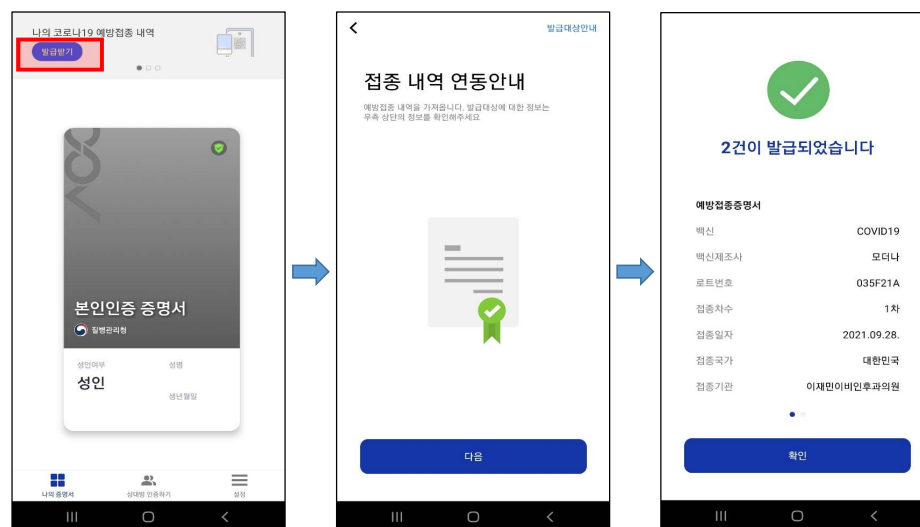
나의 코로나19 예방접종 내역

발급받기

본인인증 증명서

질병관리청

성인여부

성인

성명

생년월일

나의 증명서

상대방 인증하기

설정

<

발급대상안내

접종 내역 연동안내

예방접종 내역을 가져옵니다. 발급대상에 대한 정보는 우측 상단의 정보를 확인해주세요

다음

2건이 발급되었습니다

예방접종증명서

| 백신 | COVID19 |
|---|---|
| 백신제조사 | 모더나 |
| 로트번호 | 035F21A |
| 접종차수 | 1차 |
| 접종일자 | 2021.09.28. |
| 접종국가 | 대한민국 |
| 접종기관 | 이재민이비인후과의원 |

확인